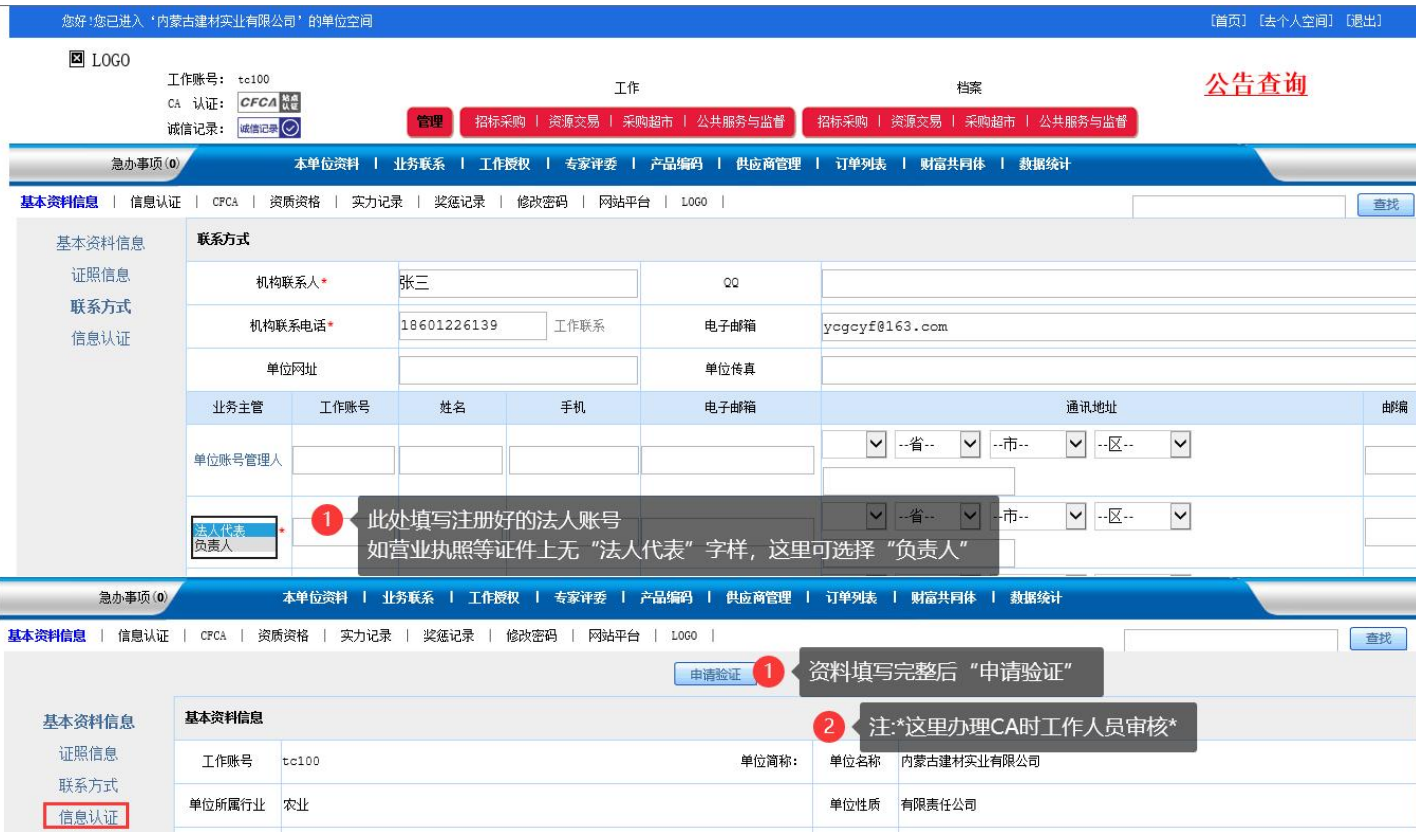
您好!您已进入‘内蒙古建材实业有限公司’的单位空间

[首页] [去个人空间] [退出]

LOGO

工作账号: tc100
CA 认证: CFCA
诚信记录: 诚信记录

工作

管理 | 招标采购 | 资源交易 | 采购超市 | 公共服务与监督

档案

招标采购 | 资源交易 | 采购超市 | 公共服务与监督

公告查询

急办事项(0)

本单位资料 | 业务联系 | 工作授权 | 专家评委 | 产品编码 | 供应商管理 | 订单列表 | 财富共同体 | 数据统计

基本资料信息 | 信息认证 | CFCA | 资质资格 | 实力记录 | 奖惩记录 | 修改密码 | 网站平台 | LOGO |

查找

基本资料信息
证照信息
联系方式
信息认证

联系方式

| 机构联系人* | 张三 | | QQ | |
|---|---|---|---|---|
| 机构联系电话* | 18601226139 | 工作联系 | 电子邮箱 | ycgcyf@163.com |
| 单位网址 | | | 单位传真 | |

| 业务主管 | 工作账号 | 姓名 | 手机 | 电子邮箱 | 通讯地址 | 邮编 |
|---|---|---|---|---|---|---|
| 单位账号管理人 | | | | | --省-- --市-- --区-- | |
| 法人代表 负责人 * | | | | | --省-- --市-- --区-- | |

1 此处填写注册好的法人账号
如营业执照等证件上无“法人代表”字样，这里可选择“负责人”

急办事项(0)

本单位资料 | 业务联系 | 工作授权 | 专家评委 | 产品编码 | 供应商管理 | 订单列表 | 财富共同体 | 数据统计

基本资料信息 | 信息认证 | CFCA | 资质资格 | 实力记录 | 奖惩记录 | 修改密码 | 网站平台 | LOGO |

查找

申请验证

1 资料填写完整后“申请验证”

2 注:*这里办理CA时工作人员审核*

基本资料信息
证照信息
联系方式
信息认证

基本资料信息

| 工作账号 | tc100 | 单位简称: | 单位名称 | 内蒙古建材实业有限公司 |
|---|---|---|---|---|
| 单位所属行业 | 农业 | | 单位性质 | 有限责任公司 |